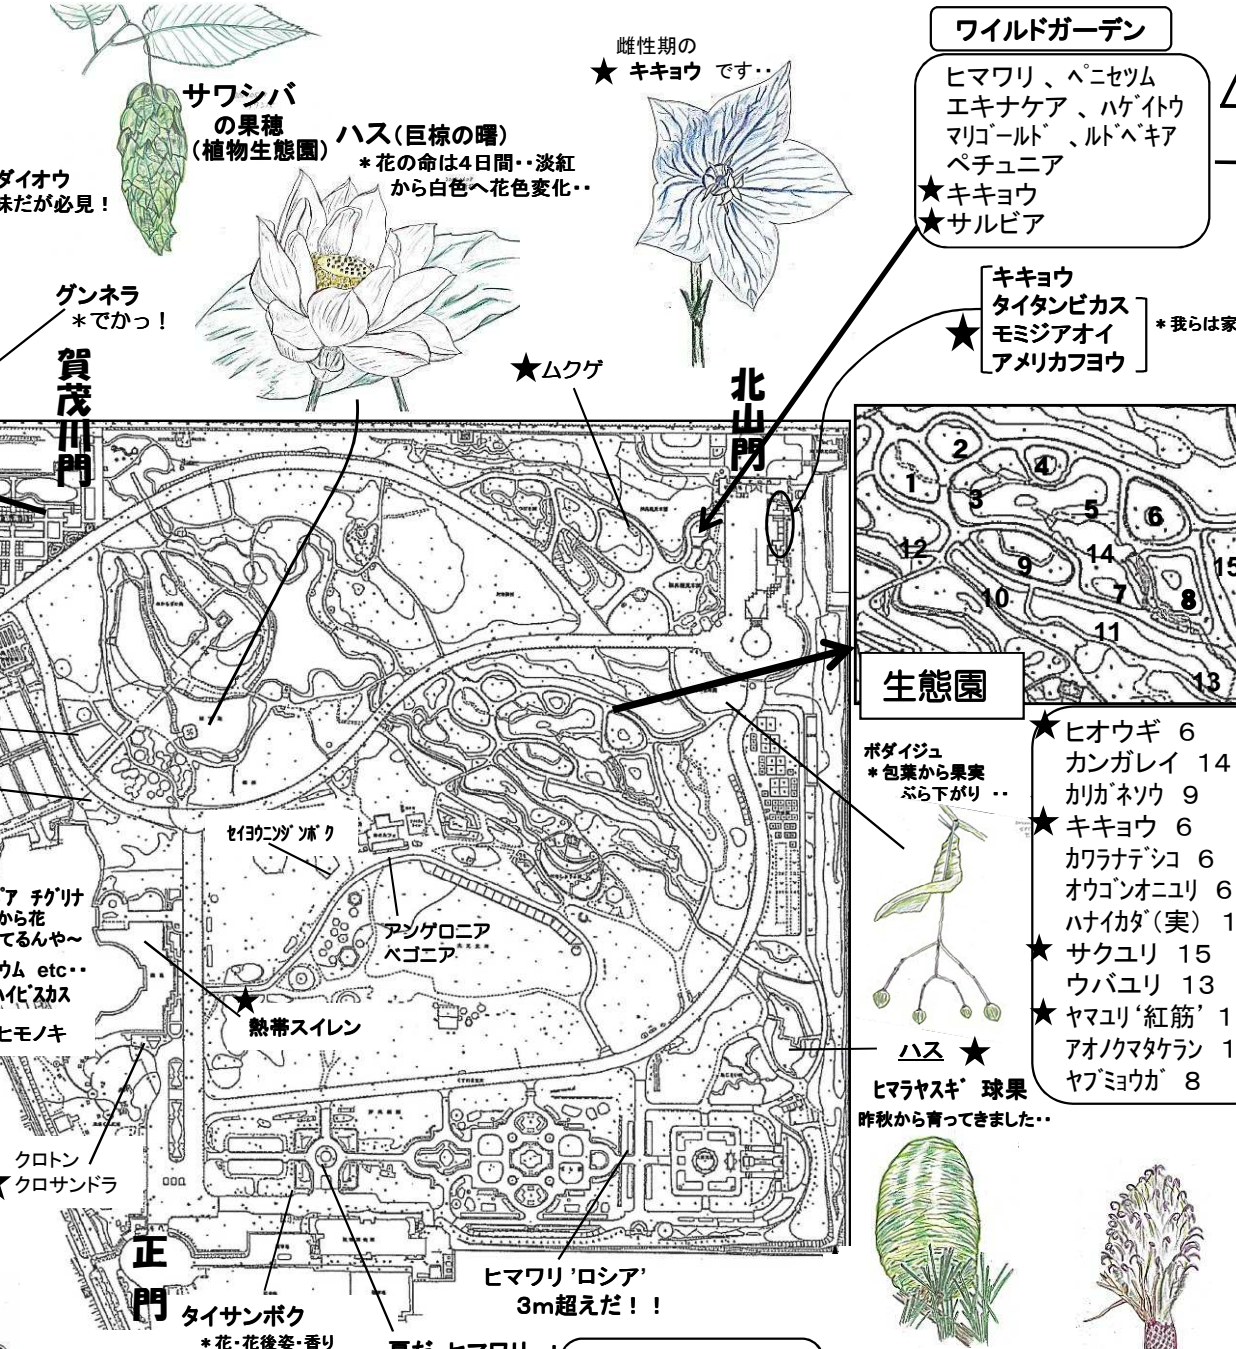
ダイオウ
味だが必見！

サワシバ
の果穂
(植物生態園)

ハス(巨椋の曙)
＊花の命は4日間・・淡紅から白色へ花色変化・・

雌性期の
★ キキョウ です・・

ワイルドガーデン

ヒマワリ 、ペニセツム
エキナケア 、ハゲイトウ
マリゴールド 、ルドベキア
ペチュニア
★キキョウ
★サルビア

★ キキョウ
タイタンビカス
モミジアオイ
アメリカフヨウ
＊我らは家

グンネラ
＊でかっ！

賀茂川門

★ムクゲ

北山門

1
2
3
4
5
6
9
14
15
12
10
7
8
11
13

生態園

★ヒオウギ 6
カンガレイ 14
カリガネソウ 9
★ キキョウ 6
カワラナデシコ 6
オウゴンオニユリ 6
ハナイカダ(実) 1
★ サクユリ 15
ウバユリ 13
★ ヤマユリ'紅筋' 1
アオノクマタケラン 1
ヤブミョウガ 8

ボダイジュ
＊包葉から果実ぶら下がり ・・

セイヨウニンジンボク

アンゲロニア
ベゴニア

ア チグリナ
から花
てるんや～
ウム etc・・
ハイビスカス

ヒモノキ

★
熱帯スイレン

ハス ★
ヒマラヤスギ 球果
昨秋から育ってきました・・

クロトン
★ クロサンドラ

正門

タイサンボク
＊花・花後姿・香り

夏だ ヒマワリ！

ヒマワリ 'ロシア'
3m超えだ！！